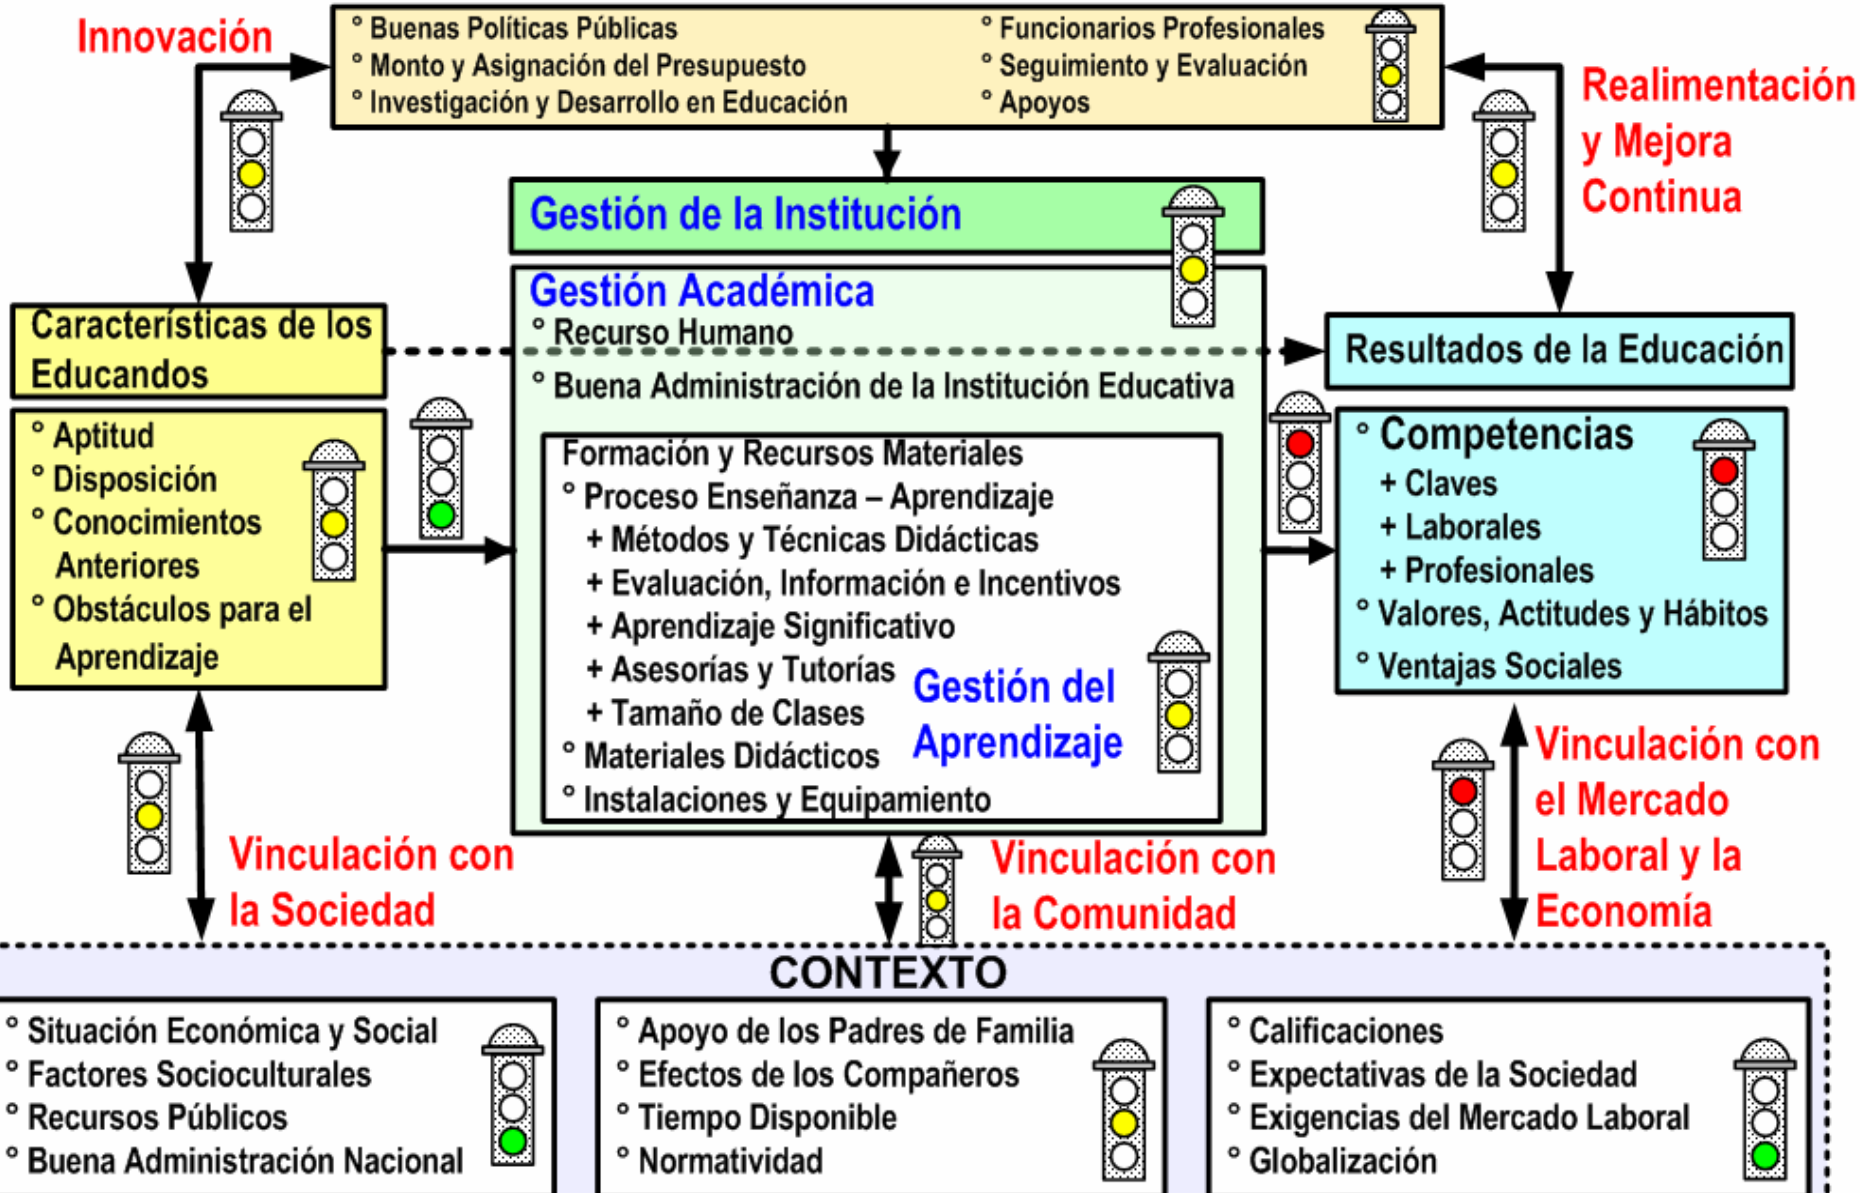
Innovación

° Buenas Políticas Públicas
° Monto y Asignación del Presupuesto
° Investigación y Desarrollo en Educación

° Funcionarios Profesionales
° Seguimiento y Evaluación
° Apoyos

Realimentación y Mejora Continua

Gestión de la Institución

Gestión Académica
° Recurso Humano
° Buena Administración de la Institución Educativa

Características de los Educandos

° Aptitud
° Disposición
° Conocimientos Anteriores
° Obstáculos para el Aprendizaje

Formación y Recursos Materiales
° Proceso Enseñanza – Aprendizaje
+ Métodos y Técnicas Didácticas
+ Evaluación, Información e Incentivos
+ Aprendizaje Significativo
+ Asesorías y Tutorías
+ Tamaño de Clases
° Materiales Didácticos
° Instalaciones y Equipamiento

Gestión del Aprendizaje

Resultados de la Educación

° Competencias
+ Claves
+ Laborales
+ Profesionales
° Valores, Actitudes y Hábitos
° Ventajas Sociales

Vinculación con la Sociedad

Vinculación con la Comunidad

Vinculación con el Mercado Laboral y la Economía

CONTEXTO

° Situación Económica y Social
° Factores Socioculturales
° Recursos Públicos
° Buena Administración Nacional

° Apoyo de los Padres de Familia
° Efectos de los Compañeros
° Tiempo Disponible
° Normatividad

° Calificaciones
° Expectativas de la Sociedad
° Exigencias del Mercado Laboral
° Globalización